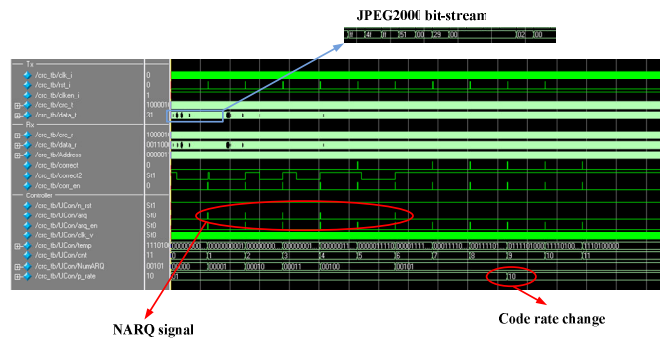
JPEG2000 bit-stream

31 141 31 255 100 129 100 102 100

Tx
/crc_tb/clk_i 0
/crc_tb/rst_i 0
/crc_tb/clken_i 1
/crc_tb/crc_t 1000011
/crc_tb/data_t 31
Rx
/crc_tb/crc_r 1000011
/crc_tb/data_r 0011000
/crc_tb/Address 000001
/crc_tb/correct 0
/crc_tb/correct2 St1
/crc_tb/cor_en 0
Controller
/crc_tb/UCon/n_rst St1
/crc_tb/UCon/arq St0
/crc_tb/UCon/arq_en St0
/crc_tb/UCon/clk_v St0
/crc_tb/UCon/temp 111010
/crc_tb/UCon/cnt 11
/crc_tb/UCon/NumARQ 00101
/crc_tb/UCon/p_rate 10

00000000 00000001 00000000 00000011 00001111 00001111 00001110 00001110 00111101 11101000
0 1 2 3 4 5 6 7 8 9 10 11
00000 00001 00010 00011 00100 00101
01 10

NARQ signal

Code rate change